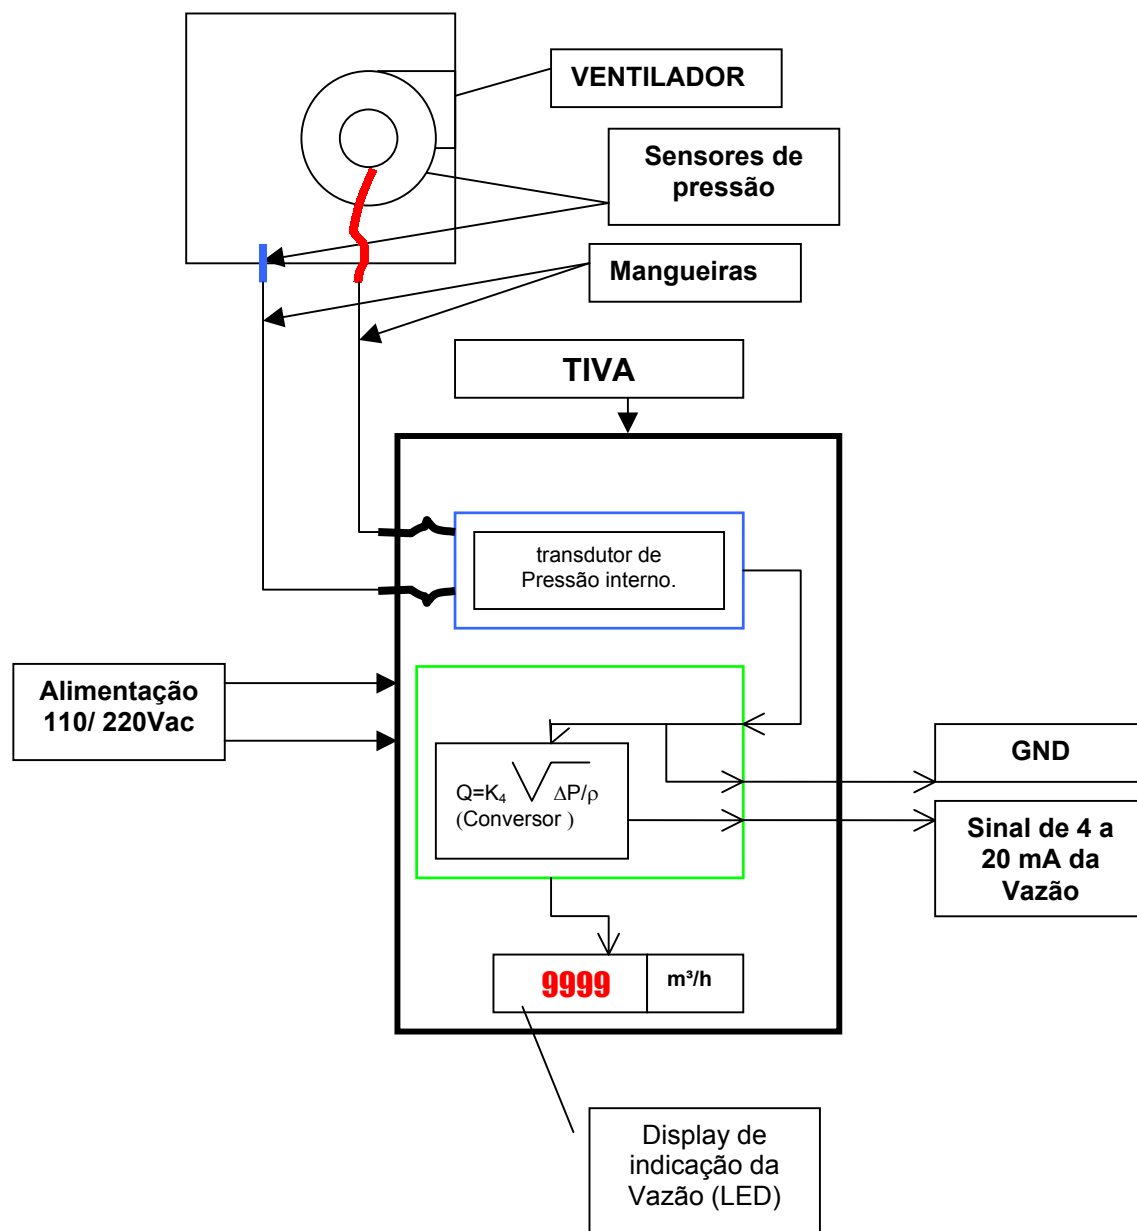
VENTILADOR

Sensores de pressão

Mangueiras

TIVA

transdutor de Pressão interno.

Alimentação 110/ 220Vac

$Q=K_4\sqrt{\Delta P/\rho}$
(Conversor )

GND

Sinal de 4 a 20 mA da Vazão

9999

m³/h

Display de indicação da Vazão (LED)